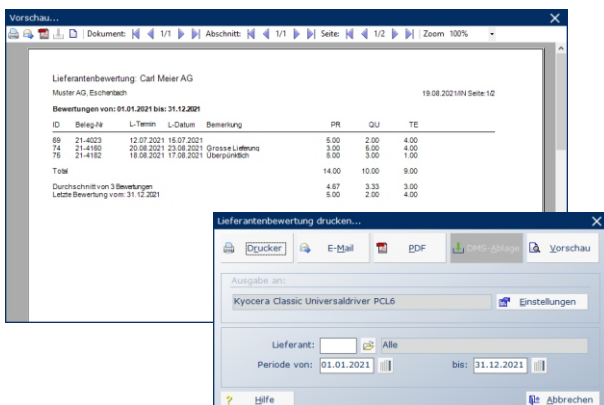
Vorschau...

Dokument: 1/1 Abschnitt: 1/1 Seite: 1/2 Zoom 100%

Lieferantenbewertung: Carl Meier AG

Muster AG, Eschenbach

19.08.2021/MN Seite:1/2

Bewertungen von: 01.01.2021 bis: 31.12.2021

| ID | Beleg-Nr | L-Termin | L-Datum | Bemerkung | PR | QU | TE |
|---|---|---|---|---|---|---|---|
| 69 | 21-4023 | 12.07.2021 | 15.07.2021 | | 5.00 | 2.00 | 4.00 |
| 74 | 21-4160 | 20.08.2021 | 23.08.2021 | Grosse Lieferung | 3.00 | 5.00 | 4.00 |
| 75 | 21-4182 | 18.08.2021 | 17.08.2021 | Überpünktlich | 6.00 | 3.00 | 1.00 |
| Total | | | | | 14.00 | 10.00 | 9.00 |
| Durchschnitt von 3 Bewertungen | | | | | 4.67 | 3.33 | 3.00 |
| Letzte Bewertung vom: 31.12.2021 | | | | | 5.00 | 2.00 | 4.00 |

Lieferantenbewertung drucken...

Drucker E-Mail PDF DMS-Ablage Vorschau

Ausgabe an:

Kyocera Classic Universaldriver PCL6

Einstellungen

Lieferant: Alle

Periode von: 01.01.2021 bis: 31.12.2021

Hilfe

Abbrechen